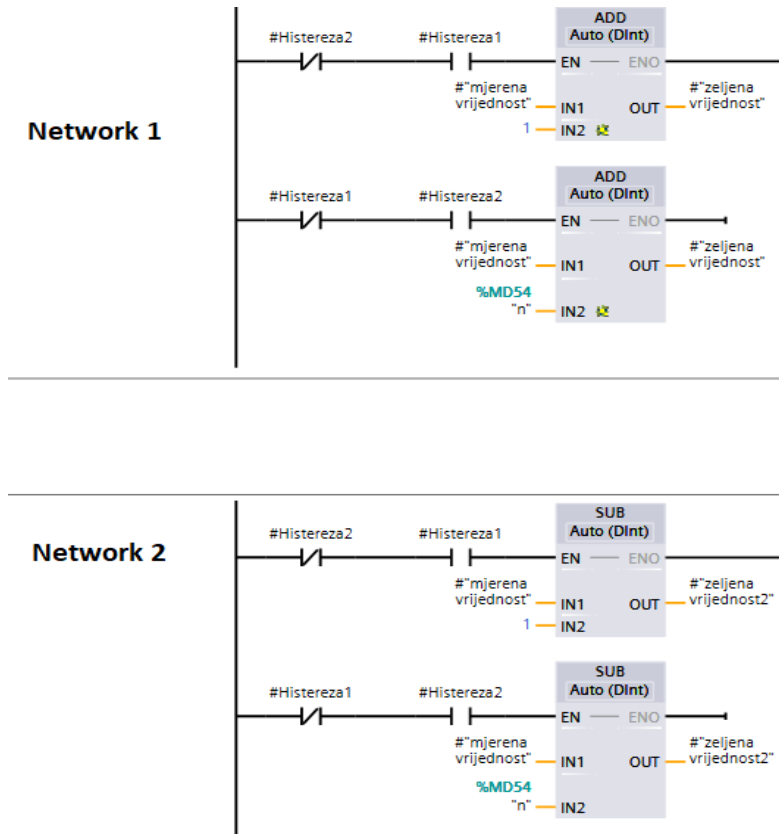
Network 1

#Histereza2
#Histereza1
ADD
Auto (DInt)
EN
ENO
#"mjerena vrijednost"
IN1
OUT
#"zeljena vrijednost"
1
IN2

#Histereza1
#Histereza2
ADD
Auto (DInt)
EN
ENO
#"mjerena vrijednost"
IN1
OUT
#"zeljena vrijednost"
%MD54
"n"
IN2

Network 2

#Histereza2
#Histereza1
SUB
Auto (DInt)
EN
ENO
#"mjerena vrijednost"
IN1
OUT
#"zeljena vrijednost2"
1
IN2

#Histereza1
#Histereza2
SUB
Auto (DInt)
EN
ENO
#"mjerena vrijednost"
IN1
OUT
#"zeljena vrijednost2"
%MD54
"n"
IN2